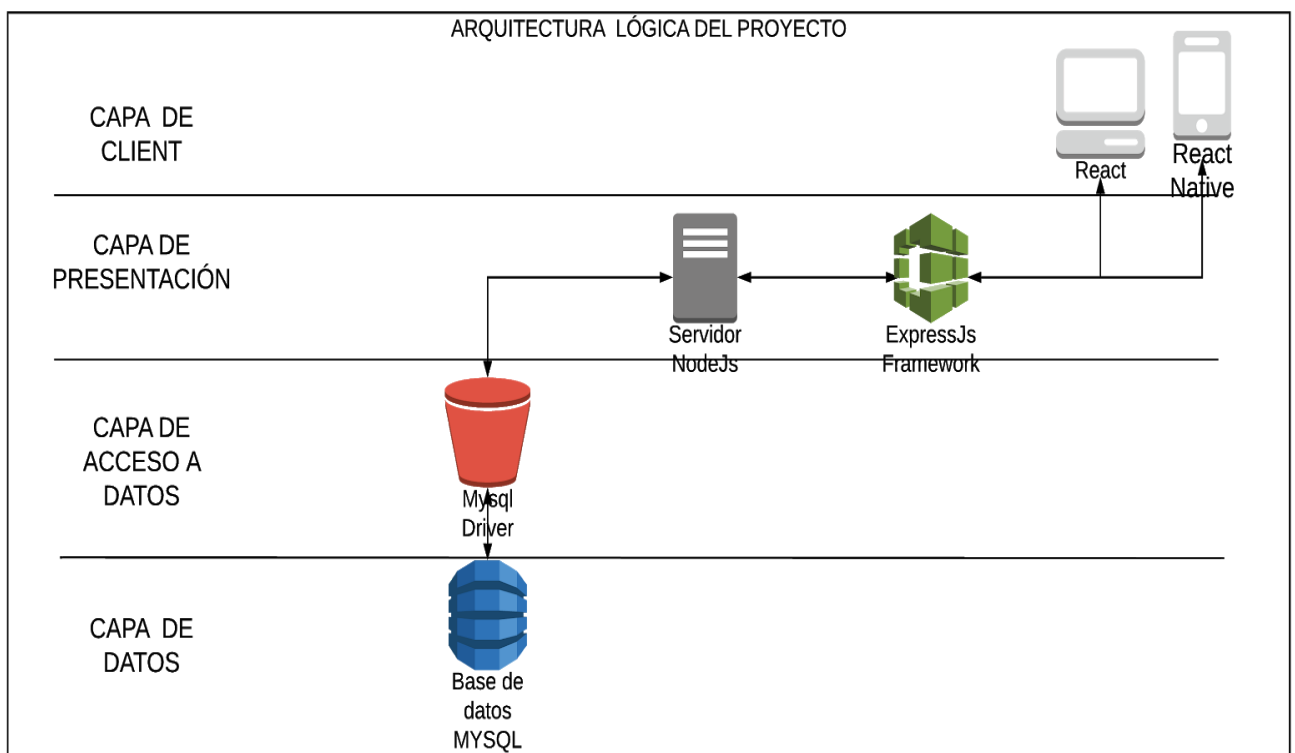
ARQUITECTURA LÓGICA DEL PROYECTO

CAPA DE CLIENT

React

React Native

CAPA DE PRESENTACIÓN

Servidor NodeJs

ExpressJs Framework

CAPA DE ACCESO A DATOS

Mysql Driver

CAPA DE DATOS

Base de datos MYSQL